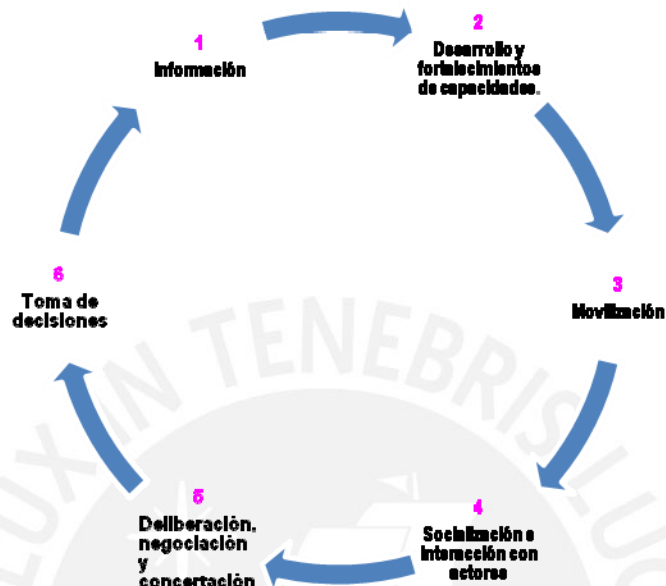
1
Información

2
Desarrollo y fortalecimientos de capacidades.

3
Movilización

4
Socialización e interacción con actores

5
Deliberación, negociación y concertación

6
Toma de decisiones

LUX IN TENEBRIS LUCET